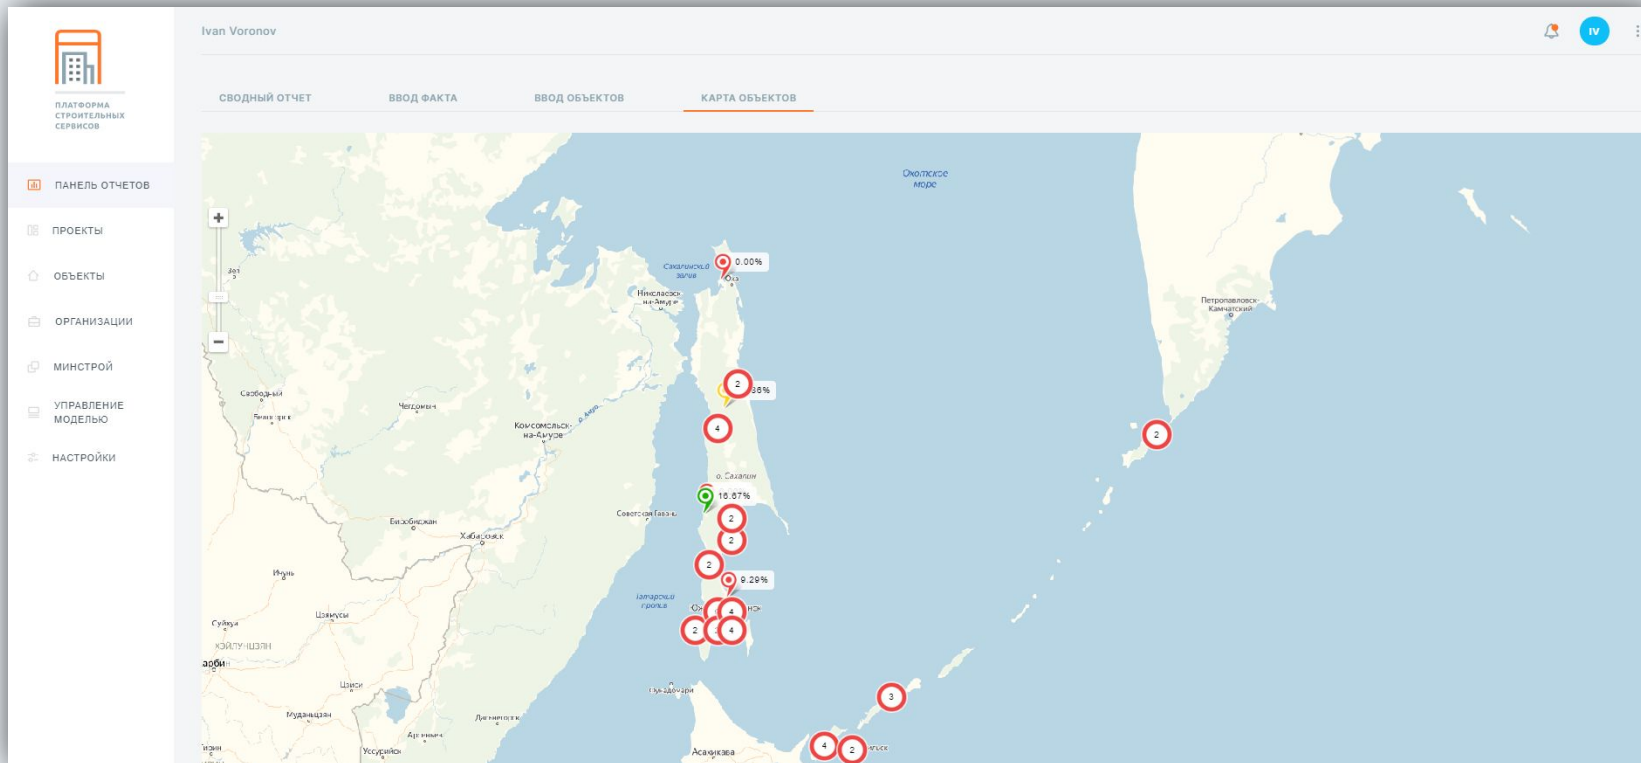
ПЛАТФОРМА СТРОИТЕЛЬНЫХ СЕРВИСОВ

ПАНЕЛЬ ОТЧЕТОВ
ПРОЕКТЫ
ОБЪЕКТЫ
ОРГАНИЗАЦИИ
МИНСТРОЙ
УПРАВЛЕНИЕ МОДЕЛЬЮ
НАСТРОЙКИ

Ivan Voronov

IV

СВОДНЫЙ ОТЧЕТ
ВВОД ФАКТА
ВВОД ОБЪЕКТОВ
КАРТА ОБЪЕКТОВ

+
−

Охотское море
Сахалинский залив
0.00%
Оха
Николаевск-на-Амуре
Петропавловск-Камчатский
2
36%
4
2
Свободный
Белогорск
Чегдомын
Комсомольск-на-Амуре
о. Сахалин
16.67%
Советская Гавань
2
2
Биробиджан
Хабаровск
2
9.29%
Ичунь
Татарский пролив
4
Цзямусы
Суйхуа
2
4
ХЭЙЛУНЦЗЯН
арбин
3
Цзиси
Муданьцзян
Дальнегорск
Арсеньев
Асахикава
4
2
Уссурийск